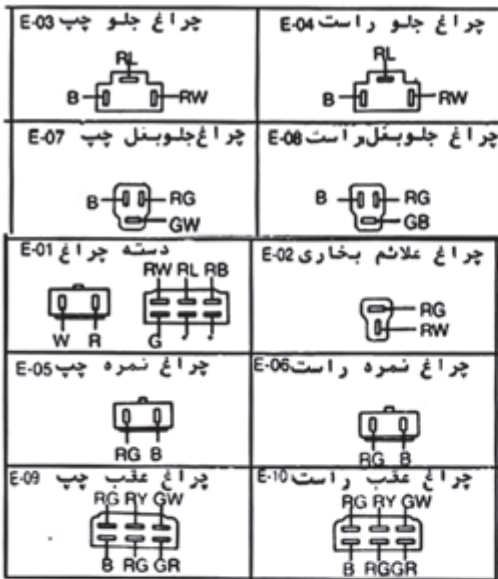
| چراغ جلو راست E-04 | چراغ جلو چپ E-03 |
|---|---|
| RL B RW | RL B RW |
| چراغ جلوبغل راست E-08 | چراغ جلوبغل چپ E-07 |
| B RG GB | B RG GW |
| چراغ علائم بخاری E-02 | دسته چراغ E-01 |
| RG RW | W R RW RL RB G |
| چراغ نمره راست E-06 | چراغ نمره چپ E-05 |
| RG B | RG B |
| چراغ عقب راست E-10 | چراغ عقب چپ E-09 |
| RG RY GW B RGGR | RG RY GW B RG GR |